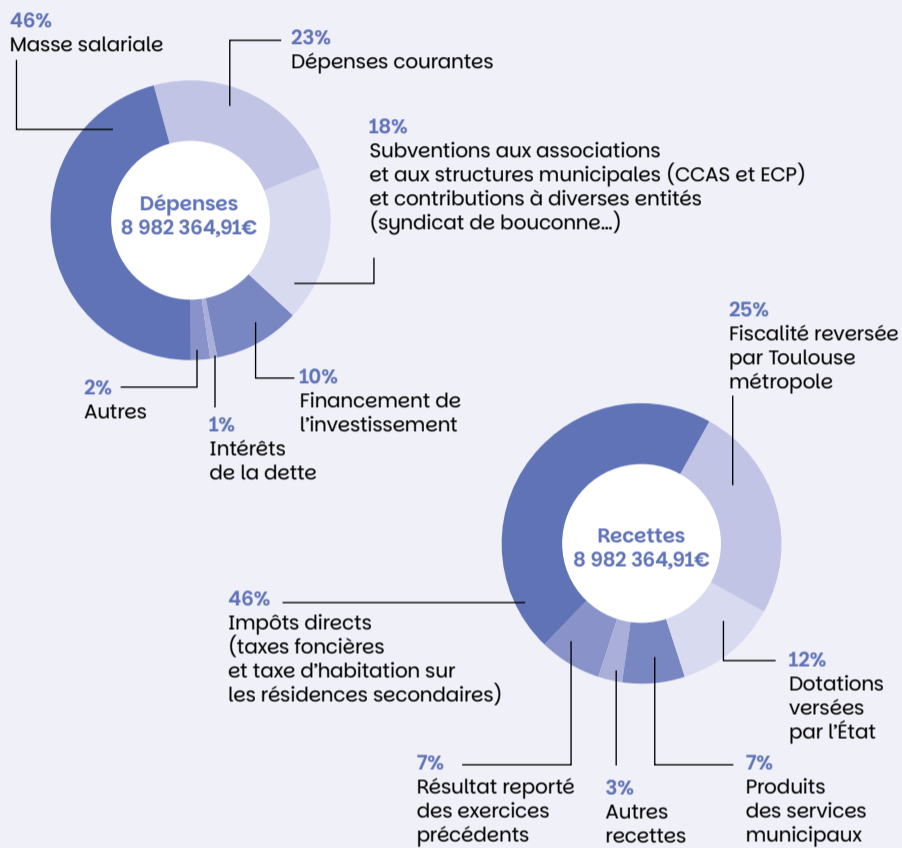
46%
Masse salariale

23%
Dépenses courantes

18%
Subventions aux associations et aux structures municipales (CCAS et ECP) et contributions à diverses entités (syndicat de bouconne…)

Dépenses
8 982 364,91€

2%
Autres

1%
Intérêts de la dette

10%
Financement de l'investissement

25%
Fiscalité reversée par Toulouse métropole

Recettes
8 982 364,91€

46%
Impôts directs (taxes foncières et taxe d'habitation sur les résidences secondaires)

12%
Dotations versées par l'État

7%
Résultat reporté des exercices précédents

3%
Autres recettes

7%
Produits des services municipaux